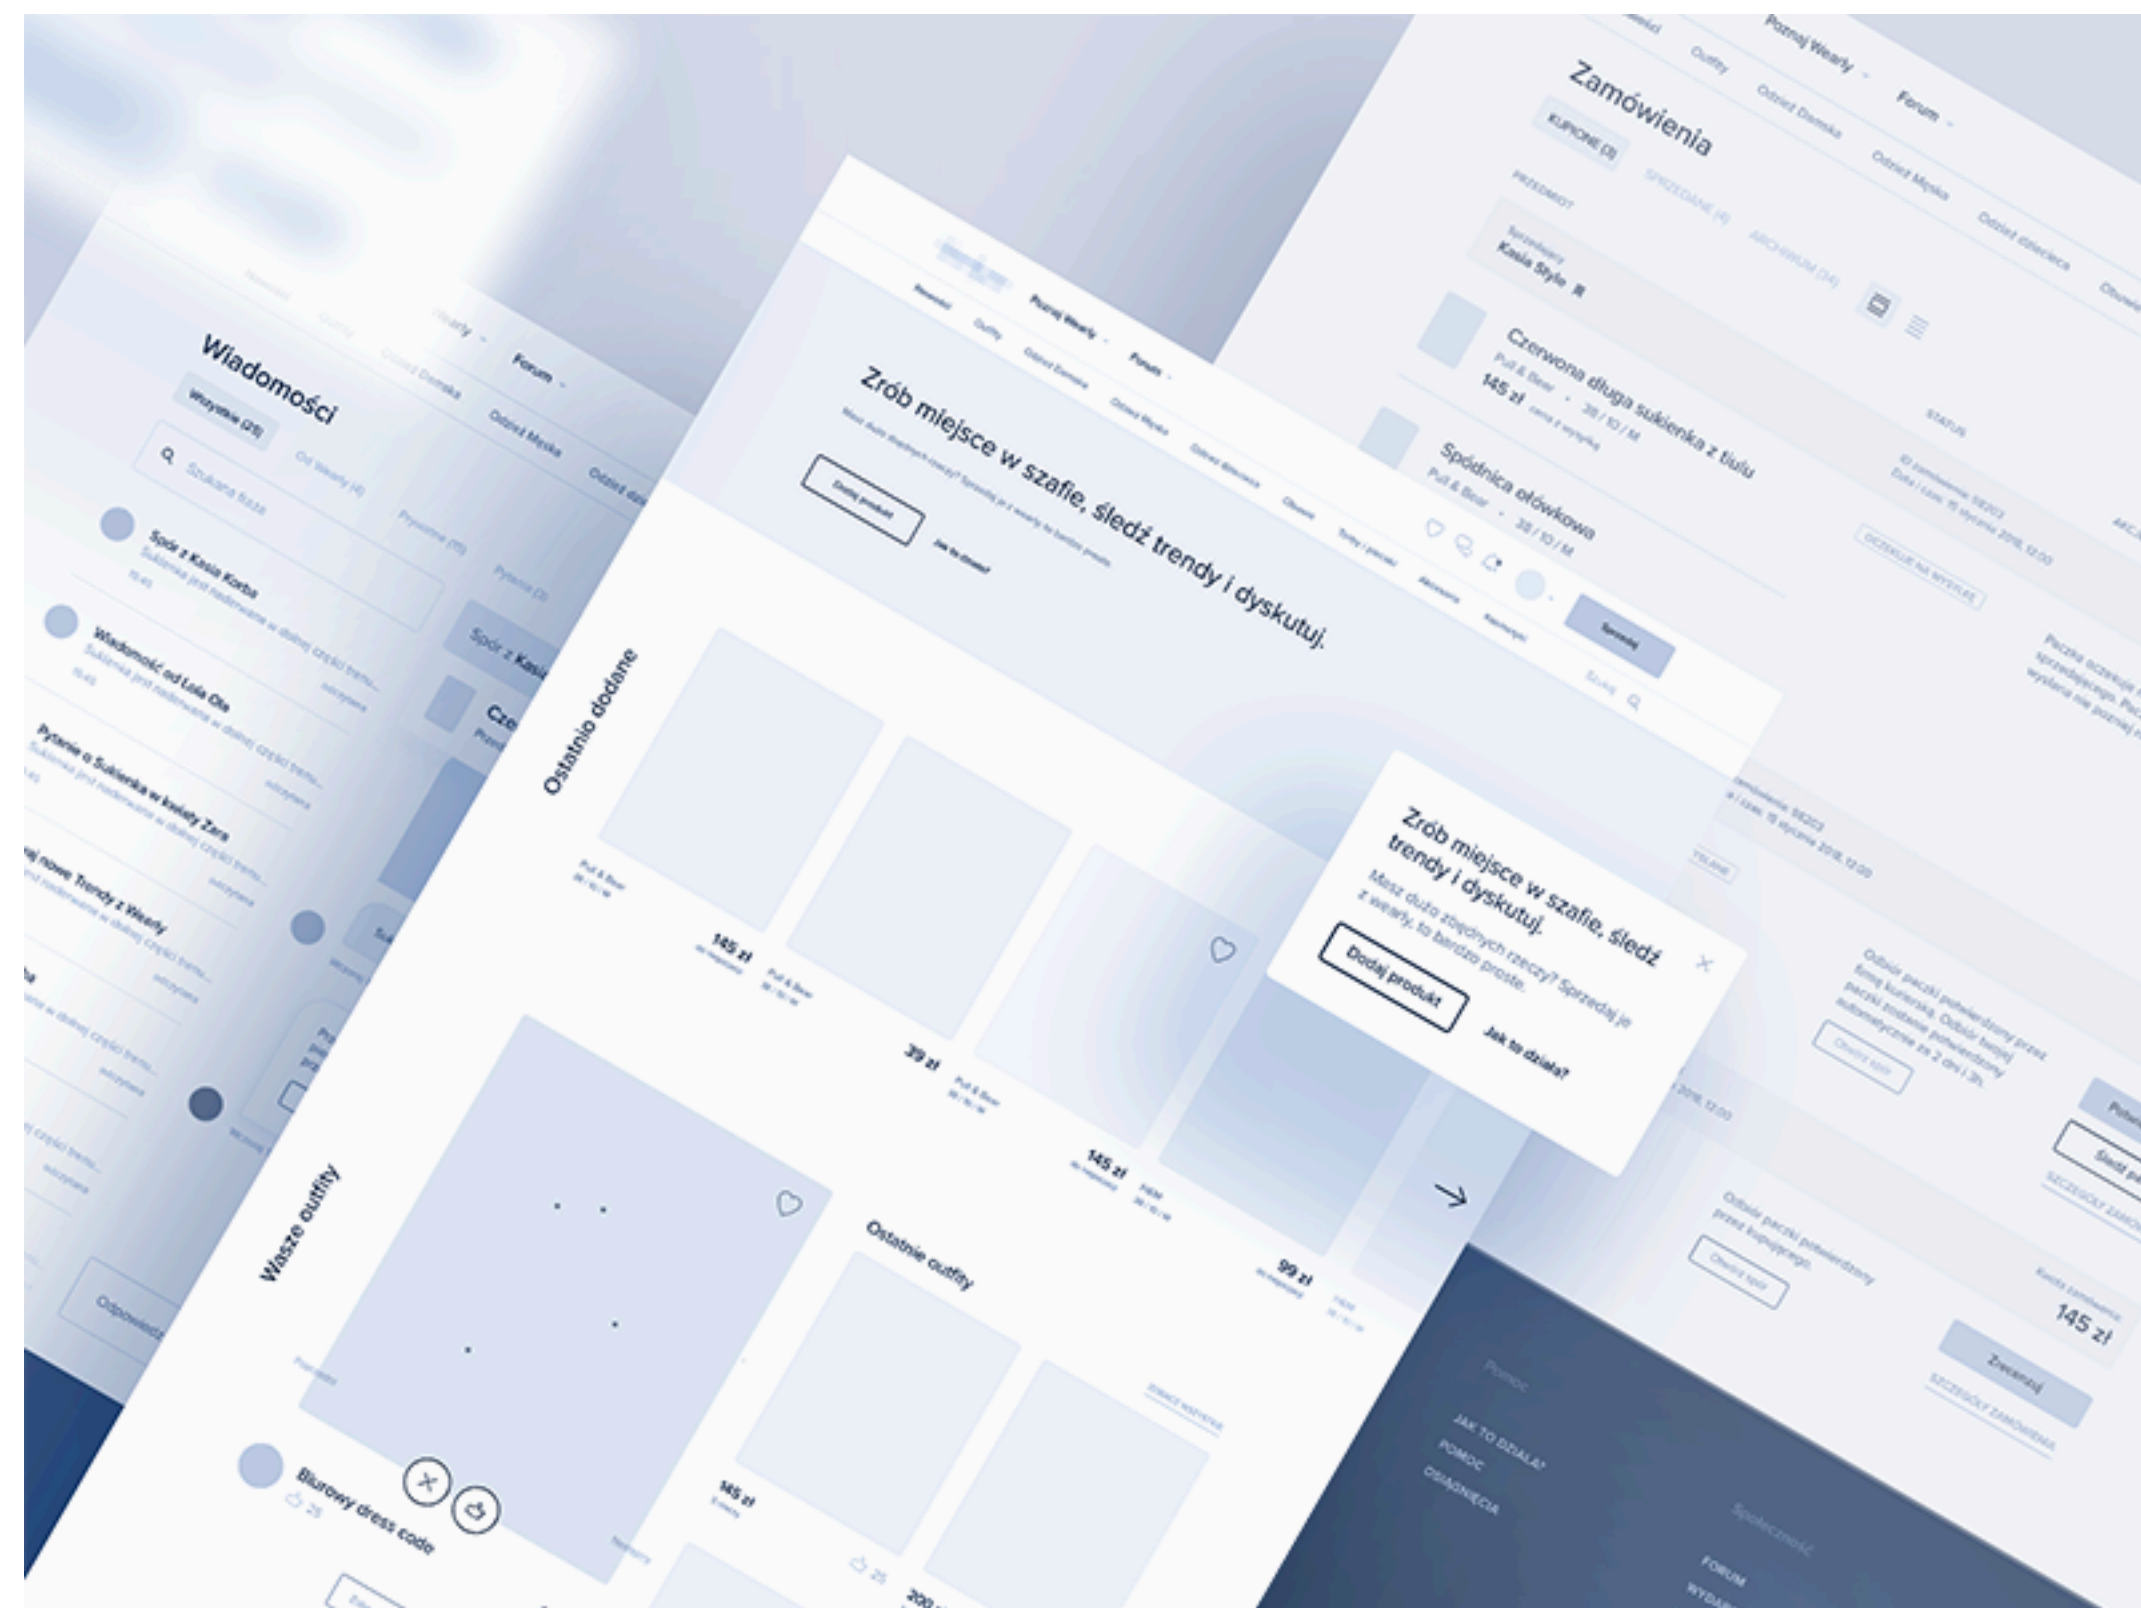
Poznaj Wearly
Outfity
Odzież Damska
Forum
Odzież Męska
Odzież dziecięca
Zamówienia
KUPIONE (3)
SPRZEDANE (4)
ARCHIWUM (14)
PRZEDMIOT
Sprzedawca
Kasia Style
Czerwona długa sukienka z tiulu
Pull & Bear · 38 / 10 / M
145 zł
STATUS
Spódnica ołówkowa
Pull & Bear · 38 / 10 / M
Wiadomości
Wszystkie (25)
Od Wearly (4)
Szukana fraza
Spór z Kasia Kerba
Wiadomość od Lola Ola
Pytanie o Sukienka w kwiaty Zara
nowe Trendy z Wearly
Forum
Odzież Męska
Spór z Kasia
Nowości
Outfity
Poznaj Wearly
Forum
Odzież Damska
Odzież Męska
Odzież dziecięca
Obuwie
Sprzedaj
Szukaj
Zrób miejsce w szafie, śledź trendy i dyskutuj.
Dodaj produkt
Jak to działa?
Ostatnio dodane
145 zł
39 zł
145 zł
99 zł
Zrób miejsce w szafie, śledź trendy i dyskutuj.
Masz dużo zbędnych rzeczy? Sprzedaj je z wearly, to bardzo proste.
Dodaj produkt
Jak to działa?
Wasze outfity
Ostatnie outfity
Biurowy dress code
145 zł
200 zł
Odbiór paczki potwierdzony przez firmę kurierską. Odbiór twojej paczki zostanie potwierdzony automatycznie za 2 dni i 3h.
Odbiór paczki potwierdzony przez kupującego.
Otwórz spór
145 zł
Zrecenzuj
SZCZEGÓŁY ZAMÓWIENIA
Pomoc
JAK TO DZIAŁA?
POMOC
OSIĄGNIĘCIA
Społeczność
FORUM
Odpowiedz